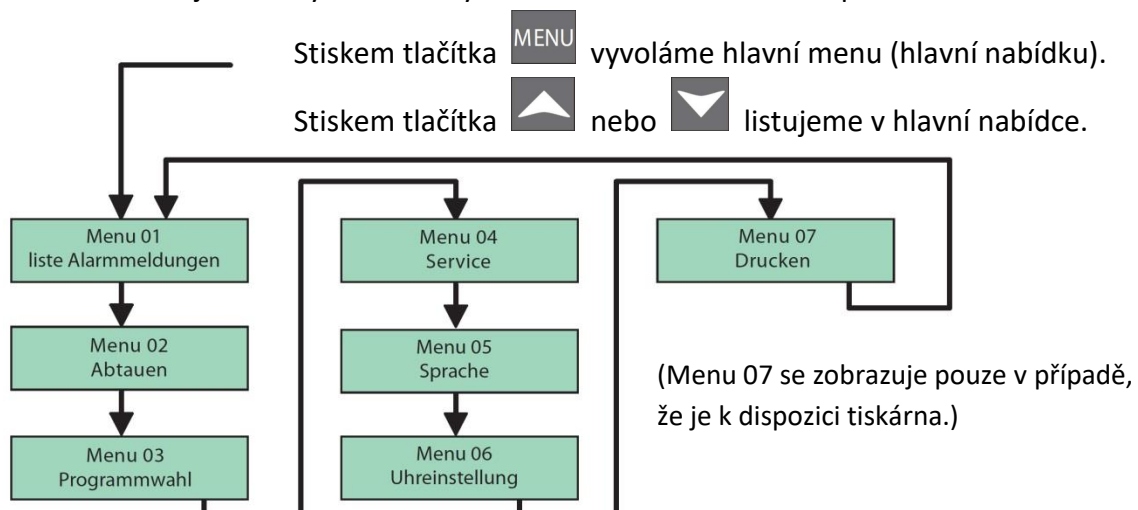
Stiskem tlačítka MENU vyvoláme hlavní menu (hlavní nabídku).

Stiskem tlačítka nebo listujeme v hlavní nabídce.

Menu 01
liste Alarmmeldungen

Menu 02
Abtauen

Menu 03
Programmwahl

Menu 04
Service

Menu 05
Sprache

Menu 06
Uhreinstellung

Menu 07
Drucken

(Menu 07 se zobrazuje pouze v případě, že je k dispozici tiskárna.)